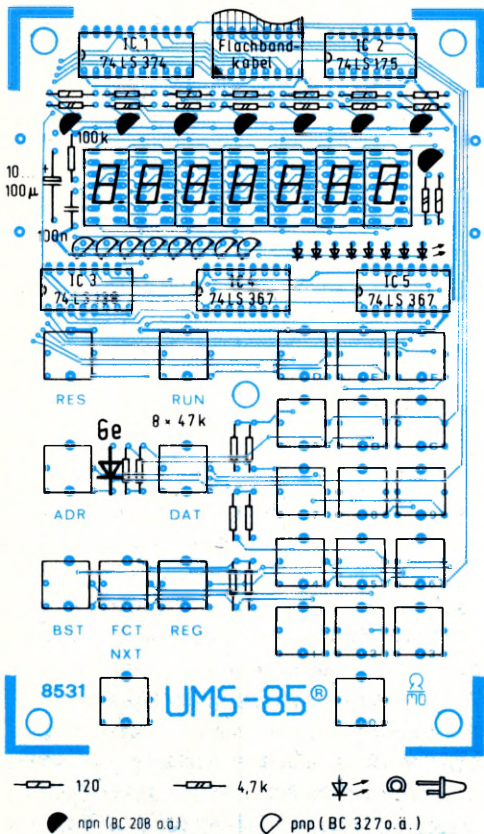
IC 1
74LS374

Flachband-
kabel

IC 2
74LS175

100k

10...
100µ

100n

IC 3
74LS138

IC 4
74LS367

IC 5
74LS367

RES

RUN

8 × 47k

6e

ADR

DAT

BST

FCT

REG

NXT

8531

UMS-85®

120

4,7k

npn (BC 208 o.ä.)

pnp (BC 327 o.ä.)